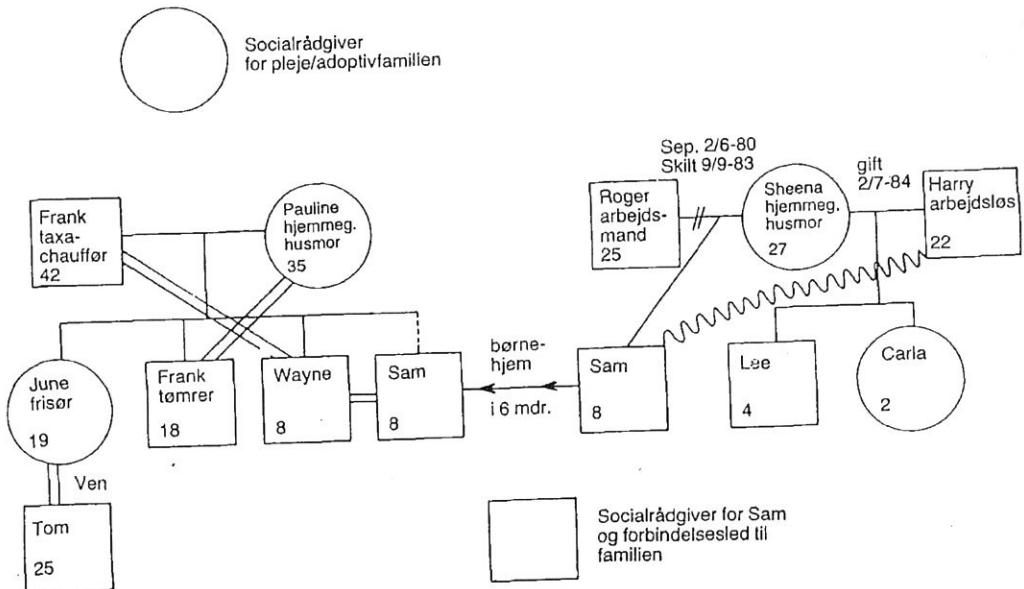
Socialrådgiver for pleje/adoptivfamilien

Sep. 2/6-80
Skilt 9/9-83

gift
2/7-84

Frank
taxachauffør
42

Pauline
hjemmeg.
husmor
35

Roger
arbejdsmand
25

Sheena
hjemmeg.
husmor
27

Harry
arbejdsløs
22

børnehjem
i 6 mdr.

June
frisør
19

Frank
tømrer
18

Wayne
8

Sam
8

Sam
8

Lee
4

Carla
2

Ven

Tom
25

Socialrådgiver for Sam og forbindelsesled til familien